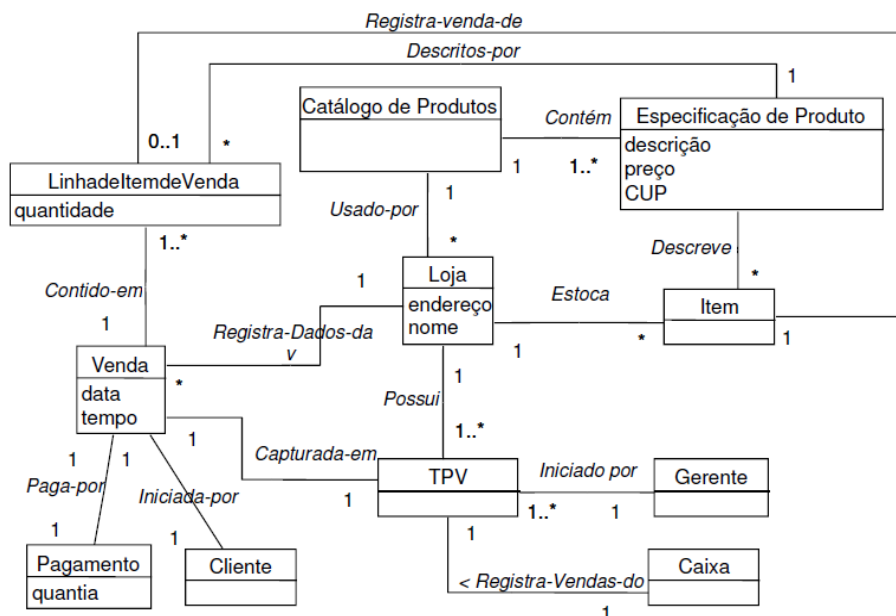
Registra-venda-de

Descritos-por

1

Catálogo de Produtos

Contém

Especificação de Produto
descrição
preço
CUP

0..1

*

1

1..*

LinhadeItemdeVenda
quantidade

1

Usado-por

*

Descreve

*

1..*

1

Loja
endereço
nome

Estoca

Item

Contido-em

1

Registra-Dados-da v

*

1

1

Venda
data
tempo

*

1

Possui

1

1..*

Capturada-em

TPV

Iniciado por

Gerente

1

1

1

Paga-por

Iniciada-por

1

1..*

1

1

1

1

Pagamento
quantia

Cliente

Caixa

< Registra-Vendas-do

1